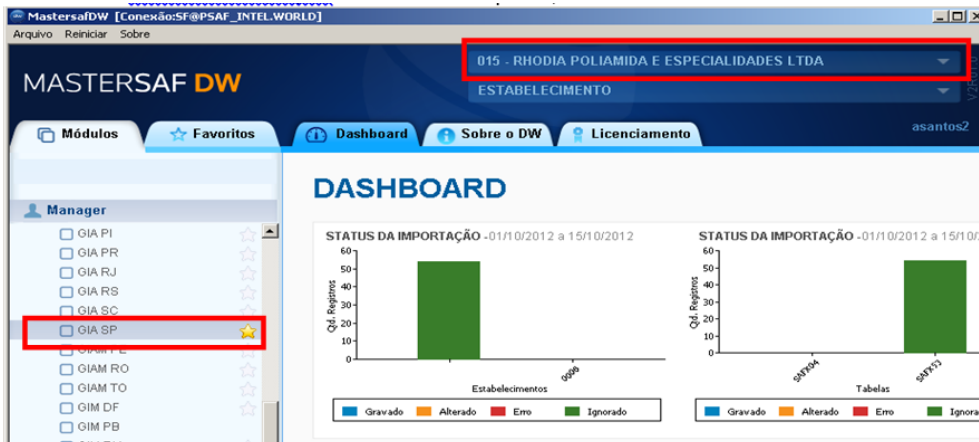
MastersafDW [Conexão:SF@PSAF_INTEL.WORLD]
Arquivo Reiniciar Sobre

MASTERSAF DW

015 - RHODIA POLIAMIDA E ESPECIALIDADES LTDA
ESTABELECIMENTO

Módulos Favoritos Dashboard Sobre o DW Licenciamento asantos2

Manager
GIA PI
GIA PR
GIA RJ
GIA RS
GIA SC
GIA SP
GIAM PE
GIAM RO
GIAM TO
GIM DF
GIM PB

DASHBOARD

STATUS DA IMPORTAÇÃO - 01/10/2012 a 15/10/2012
60
50
40
30
20
10
0
Qtd. Registros
0006
Estabelecimentos
Gravado Alterado Erro Ignorado

STATUS DA IMPORTAÇÃO - 01/10/2012 a 15/10/
60
50
40
30
20
10
0
Qtd. Registros
SAFX04
SAFX53
Tabelas
Gravado Alterado Erro Ignora